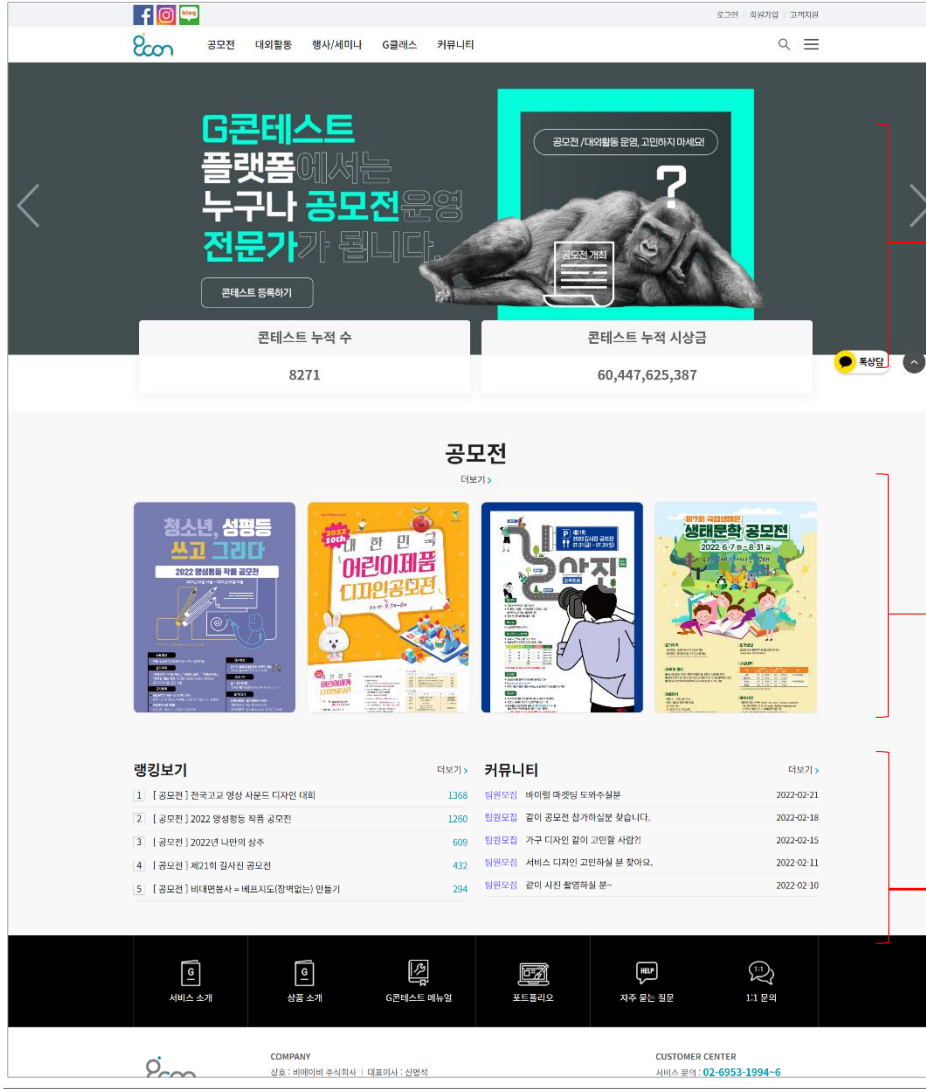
f blog

로그인 | 회원가입 | 고객지원

Gcon 공모전 대외활동 행사/세미나 G클래스 커뮤니티

G콘테스트 플랫폼에서는 누구나 공모전운영 전문가가 됩니다.

콘테스트 등록하기

공모전/대외활동 운영, 고민하지 마세요!

?

공모전 개최

콘테스트 누적 수
8271

콘테스트 누적 시상금
60,447,625,387

톡상담

공모전
더보기 >

청소년, 성평등 쓰고 그리다
2022 양성평등 작품 공모전

2022 10th 대한민국 어린이제품 디자인공모전

제1회 2022 김사진 공모전 사진

제1회 국립생태원 생태문학 공모전 2022. 6. 7 ~ 8. 31

랭킹보기 더보기 >
1 [ 공모전 ] 전국고교 영상 사운드 디자인 대회 1368
2 [ 공모전 ] 2022 양성평등 작품 공모전 1260
3 [ 공모전 ] 2022년 나만의 상추 609
4 [ 공모전 ] 제21회 김사진 공모전 432
5 [ 공모전 ] 비대면봉사 = 베프지도(장벽없는) 만들기 294

커뮤니티 더보기 >
팀원모집 바이럴 마케팅 도와주실분 2022-02-21
팀원모집 같이 공모전 참가하실분 찾습니다. 2022-02-18
팀원모집 가구 디자인 같이 고민할 사람?! 2022-02-15
팀원모집 서비스 디자인 고민하실 분 찾아요. 2022-02-11
팀원모집 같이 사진 촬영하실 분~ 2022-02-10

서비스 소개 | 상품 소개 | G콘테스트 메뉴얼 | 포트폴리오 | 자주 묻는 질문 | 1:1 문의

Gcon
COMPANY
상호 : 비에이비 주식회사 | 대표이사 : 신명석

CUSTOMER CENTER
서비스 문의 : 02-6953-1994~6